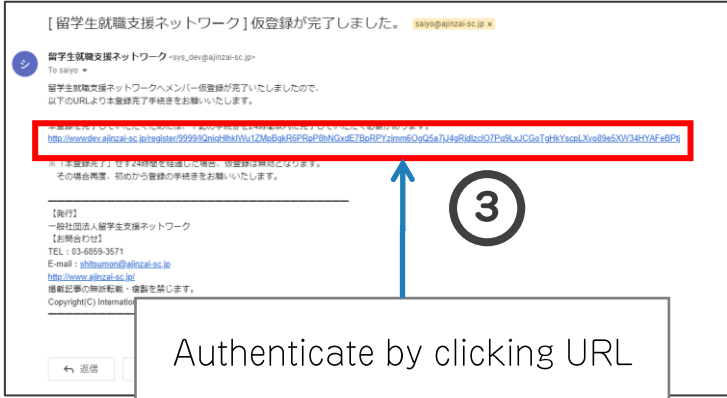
[留学生就職支援ネットワーク] 仮登録が完了しました。 saiyo@ajinzai-sc.jp ×

シ

留学生就職支援ネットワーク <sys_dev@ajinzai-sc.jp>
To saiyo

留学生就職支援ネットワークへメンバー仮登録が完了いたしましたので、
以下のURLより本登録完了手続きをお願いいたします。

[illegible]
http://wwwdev.ajinzai-sc.jp/register/9999?QniqHlhkIWu1ZMpBgkR6PRpP8hNGxdE7BpRPYzimm6QgQ5a7jJ4gRjdlzclO7Pg9LxJCGoTgHkYscpLXvo89e5XW34HYAFeBPtj

※「本登録完了」せず24時間を経過した場合、仮登録は無効となります。
その場合再度、初めから登録の手続きをお願いいたします。

③

【発行】
一般社団法人留学生支援ネットワーク
【お問合わせ】
TEL：03-6859-3571
E-mail：shitsumon@ajinzai-sc.jp
http://www.ajinzai-sc.jp/
掲載記事の無断転載・複製を禁じます。
Copyright(C) Internation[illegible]

返信

Authenticate by clicking URL